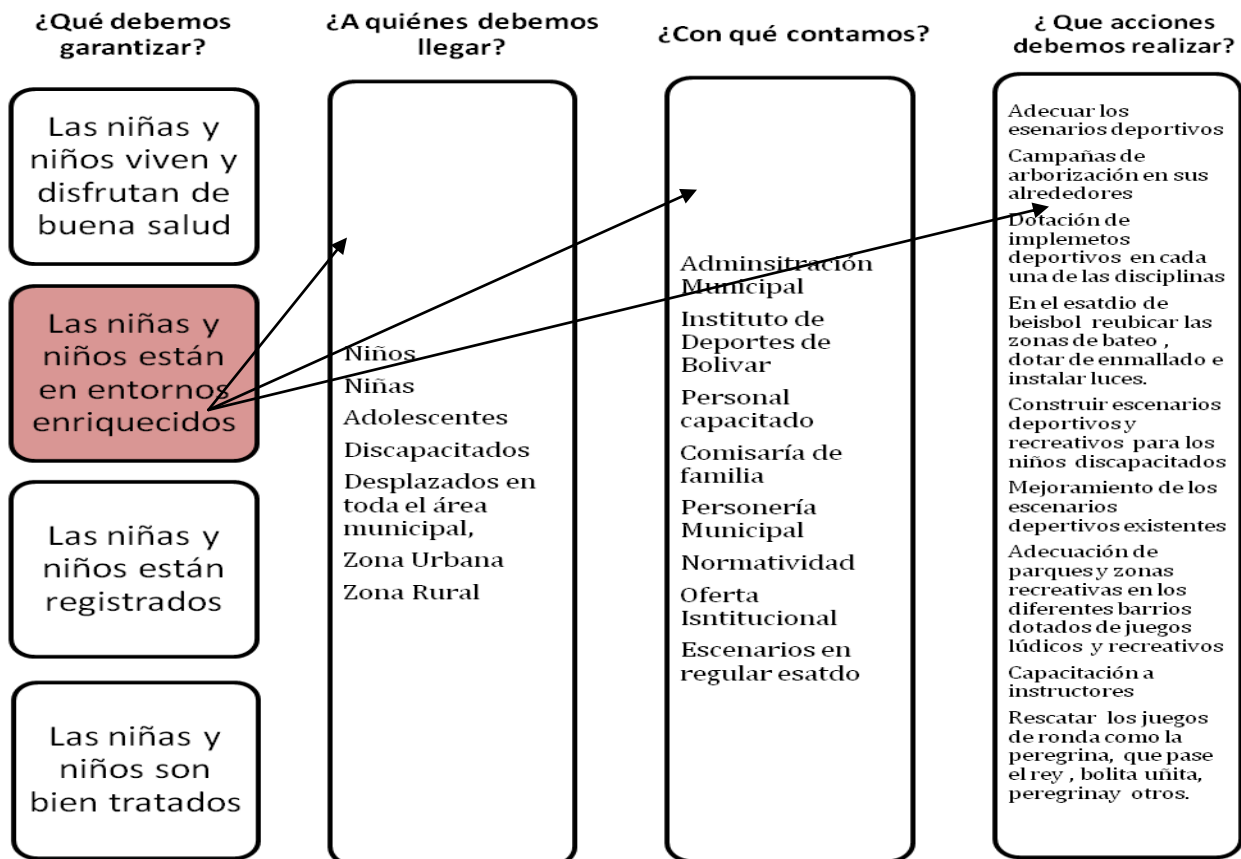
¿Qué debemos garantizar?

Las niñas y niños viven y disfrutan de buena salud

Las niñas y niños están en entornos enriquecidos

Las niñas y niños están registrados

Las niñas y niños son bien tratados

¿A quiénes debemos llegar?

Niños

Niñas

Adolescentes

Discapacitados

Desplazados en toda el área municipal,

Zona Urbana

Zona Rural

¿Con qué contamos?

Adminsitración Municipal

Instituto de Deportes de Bolivar

Personal capacitado

Comisaría de familia

Personería Municipal

Normatividad

Oferta Isntitucional

Escenarios en regular esatdo

¿ Que acciones debemos realizar?

Adecuar los esenarios deportivos

Campañas de arborización en sus alrededores

Dotación de implemetos deportivos en cada una de las disciplinas

En el esatdio de beisbol reubicar las zonas de bateo , dotar de enmallado e instalar luces.

Construir escenarios deportivos y recreativos para los niños discapacitados

Mejoramiento de los escenarios depertivos existentes

Adecuación de parques y zonas recreativas en los diferentes barrios dotados de juegos lúdicos y recreativos

Capacitación a instructores

Rescatar los juegos de ronda como la peregrina, que pase el rey , bolita uñita, peregrinay otros.